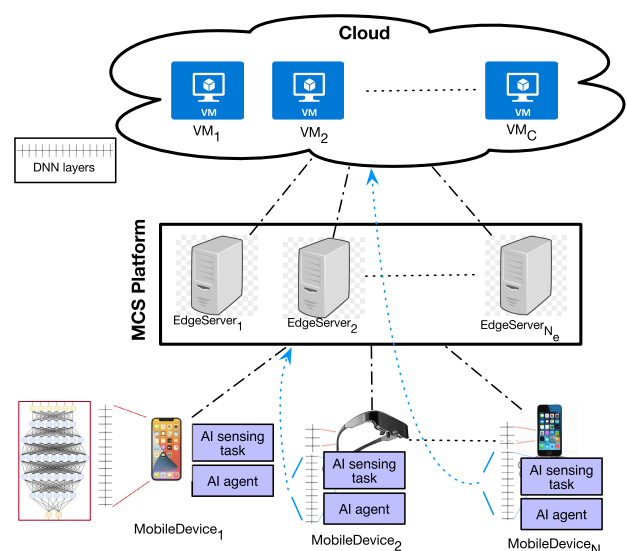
Cloud

VM

VM

VM

$VM_1$

$VM_2$

$VM_C$

DNN layers

MCS Platform

$EdgeServer_1$

$EdgeServer_2$

$EdgeServer_{N_e}$

AI sensing task

AI agent

AI sensing task

AI agent

AI sensing task

AI agent

$MobileDevice_1$

$MobileDevice_2$

$MobileDevice_N$